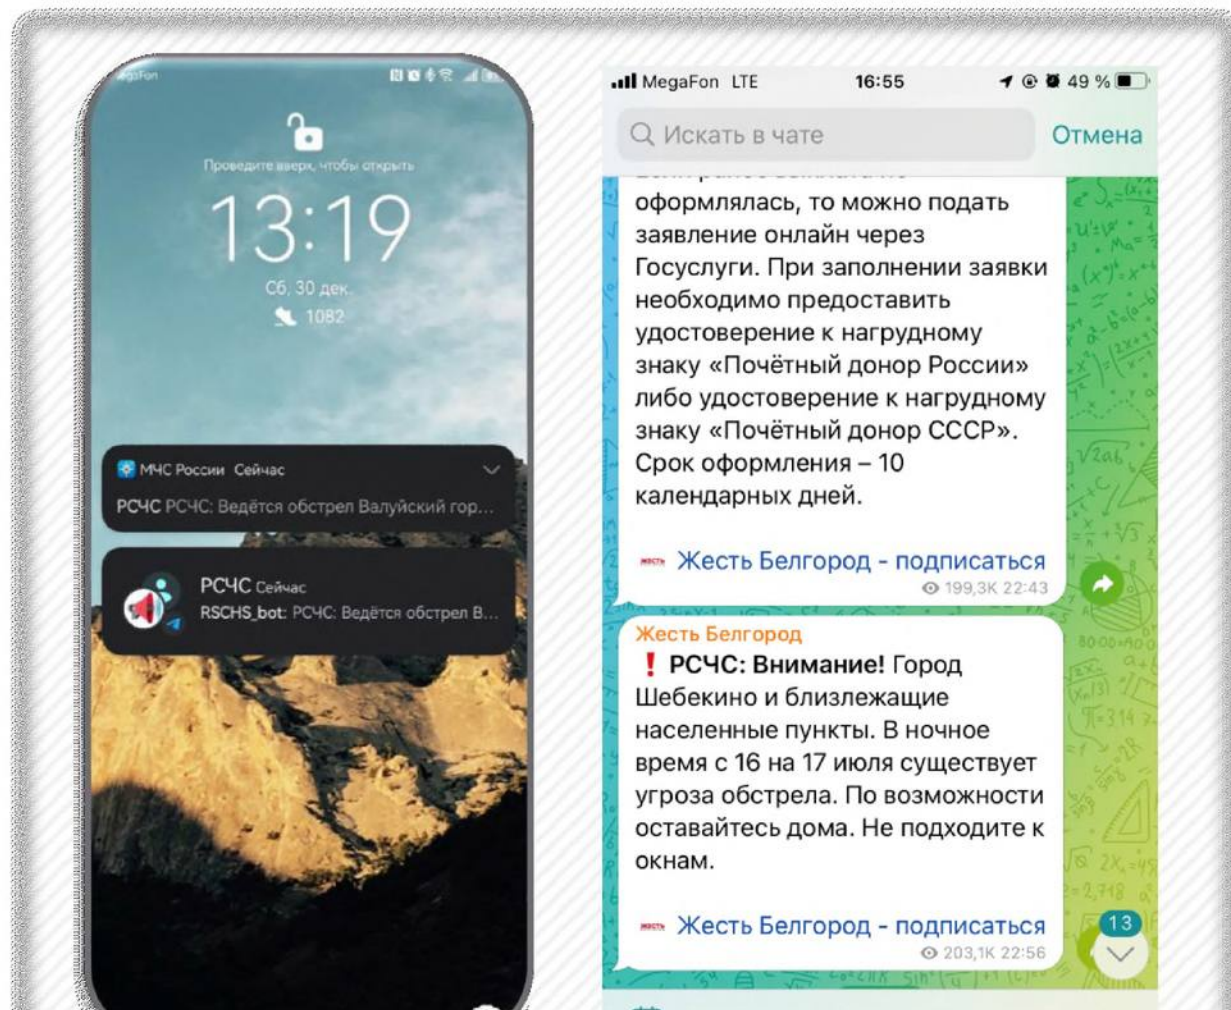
MegaFon

Проведите вверх, чтобы открыть

13:19

Сб, 30 дек.

1082

МЧС России Сейчас

РСЧС РСЧС: Ведётся обстрел Валуйский гор...

РСЧС Сейчас

RSCHS_bot: РСЧС: Ведётся обстрел В...

MegaFon LTE 16:55 49 %

Искать в чате Отмена

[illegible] оформлялась, то можно подать заявление онлайн через Госуслуги. При заполнении заявки необходимо предоставить удостоверение к нагрудному знаку «Почётный донор России» либо удостоверение к нагрудному знаку «Почётный донор СССР». Срок оформления – 10 календарных дней.

Жесть Белгород - подписаться

199,3K 22:43

Жесть Белгород

❗ РСЧС: Внимание! Город Шебекино и близлежащие населенные пункты. В ночное время с 16 на 17 июля существует угроза обстрела. По возможности оставайтесь дома. Не подходите к окнам.

Жесть Белгород - подписаться

203,1K 22:56

13